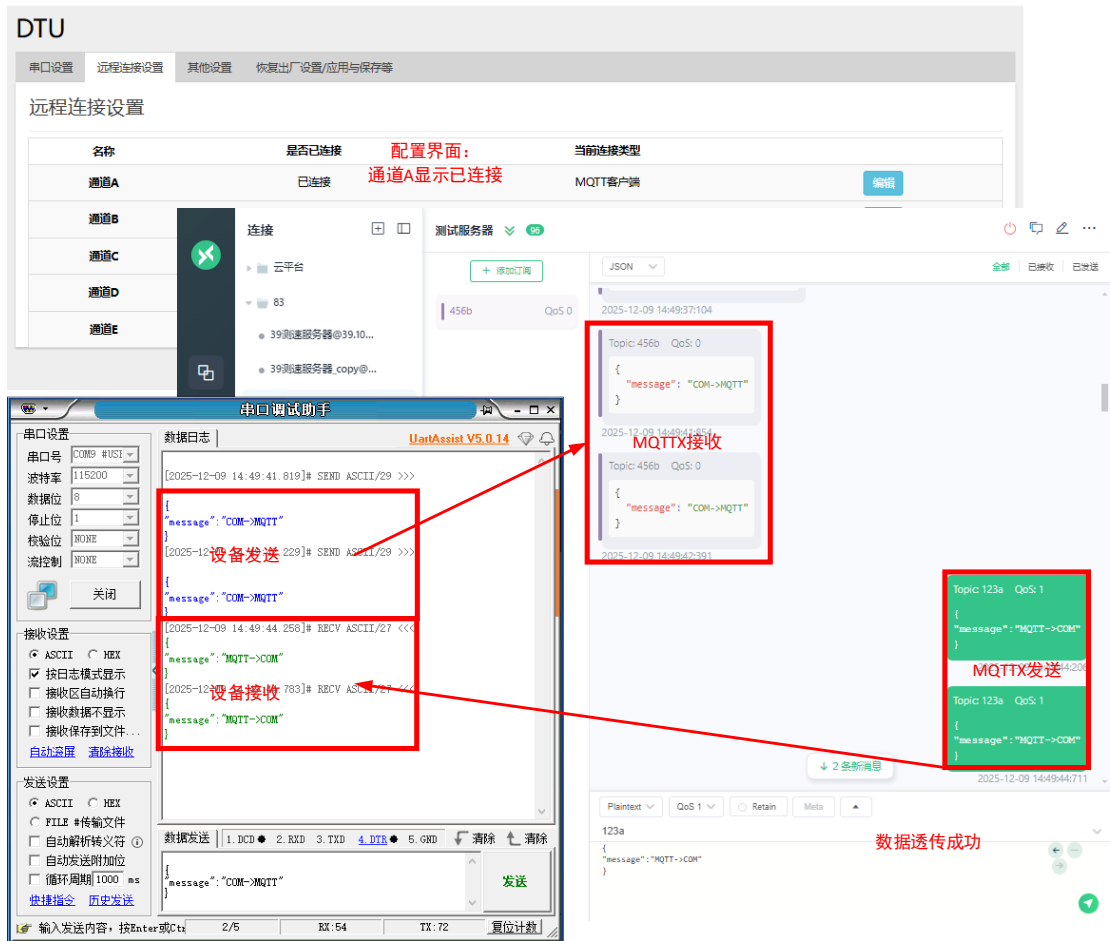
DTU

串口设置 远程连接设置 其他设置 恢复出厂设置/应用与保存等

远程连接设置

配置界面：
通道A显示已连接

| 名称 | 是否已连接 | 当前连接类型 | |
|---|---|---|---|
| 通道A | 已连接 | MQTT客户端 | 编辑 |
| 通道B | | | |
| 通道C | | | |
| 通道D | | | |
| 通道E | | | |

连接
云平台
83
39测速服务器@39.10...
39测速服务器_copy@...

测试服务器 96
+ 添加订阅
456b QoS 0
JSON
全部 已接收 已发送

2025-12-09 14:49:37:104
Topic: 456b QoS: 0
{
"message": "COM->MQTT"
}
2025-12-09 14:49:41:854
MQTTX接收
Topic: 456b QoS: 0
{
"message": "COM->MQTT"
}
2025-12-09 14:49:42:391

Topic: 123a QoS: 1
{
"message":"MQTT->COM"
}
MQTTX发送
Topic: 123a QoS: 1
{
"message":"MQTT->COM"
}
↓ 2 条新消息
2025-12-09 14:49:44:711

Plaintext QoS 1 Retain Meta
123a
{
"message":"MQTT->COM"
}
数据透传成功

串口调试助手
UartAssist V5.0.14
串口设置
串口号 COM9 #USI
波特率 115200
数据位 8
停止位 1
校验位 NONE
流控制 NONE
关闭
接收设置
ASCII HEX
按日志模式显示
接收区自动换行
接收数据不显示
接收保存到文件...
自动滚屏 清除接收
发送设置
ASCII HEX
FILE #传输文件
自动解析转义符
自动发送附加位
循环周期 1000 ms
快捷指令 历史发送

数据日志
[2025-12-09 14:49:41.819]# SEND ASCII/29 >>>
{
"message":"COM->MQTT"
}
[2025-12-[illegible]229]# SEND ASCII/29 >>>
设备发送
{
"message":"COM->MQTT"
}
[2025-12-09 14:49:44.258]# RECV ASCII/27 <<<
{
"message":"MQTT->COM"
}
[2025-12-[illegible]783]# RECV ASCII/27 <<<
设备接收
{
"message":"MQTT->COM"
}

数据发送 1.DCD 2.RXD 3.TXD 4.DTR 5.GND 清除 清除
{
"message":"COM->MQTT"
}
发送
输入发送内容，按Enter或Ctr 2/5 RX:54 TX:72 复位计数